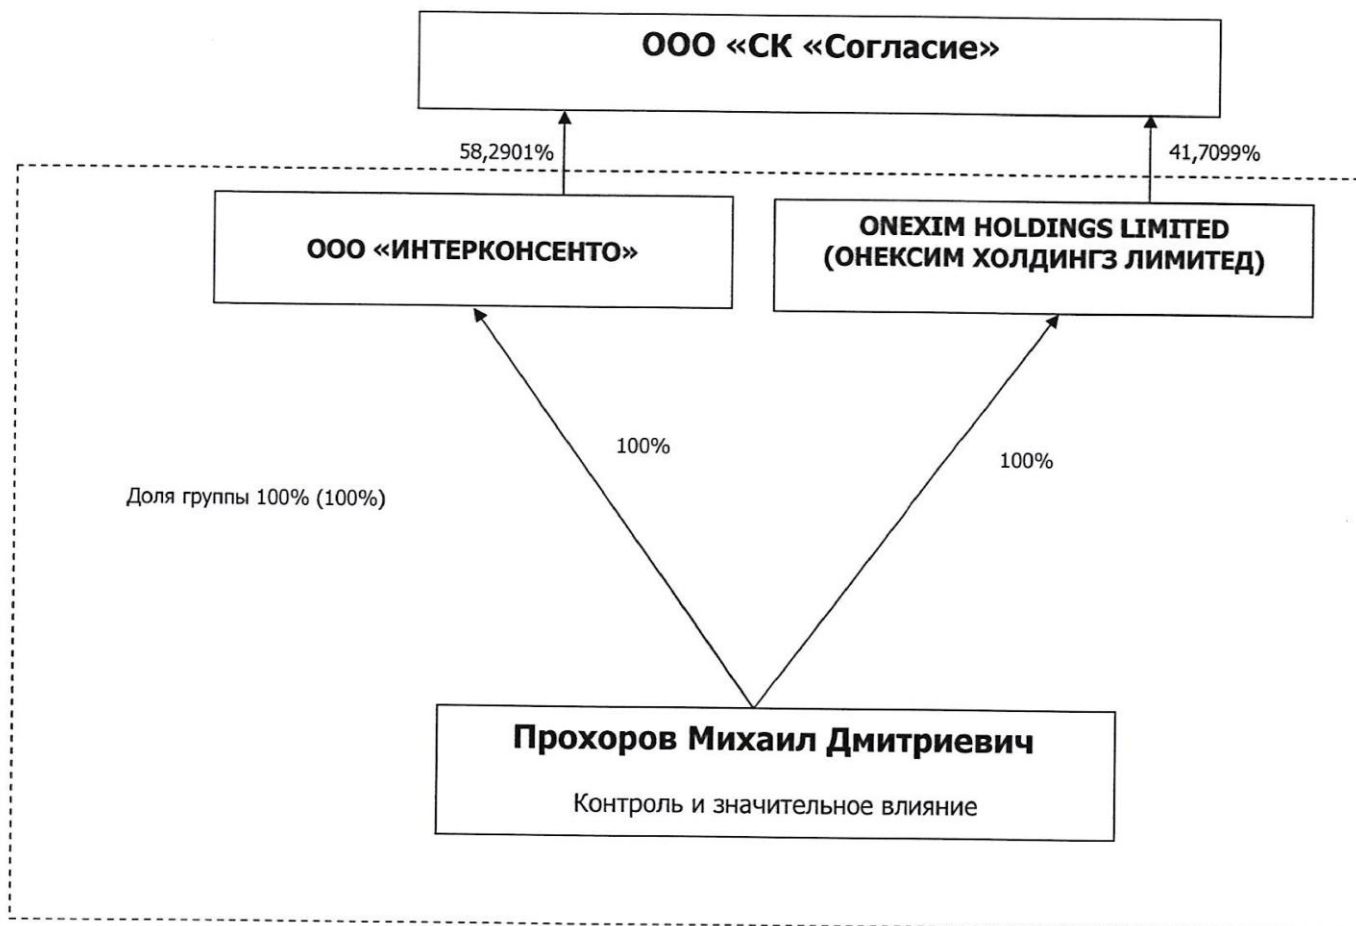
ООО «СК «Согласие»

58,2901%

41,7099%

ООО «ИНТЕРКОНСЕНТО»

ONEXIM HOLDINGS LIMITED (ОНЕКСИМ ХОЛДИНГЗ ЛИМИТЕД)

100%

100%

Доля группы 100% (100%)

Прохоров Михаил Дмитриевич

Контроль и значительное влияние